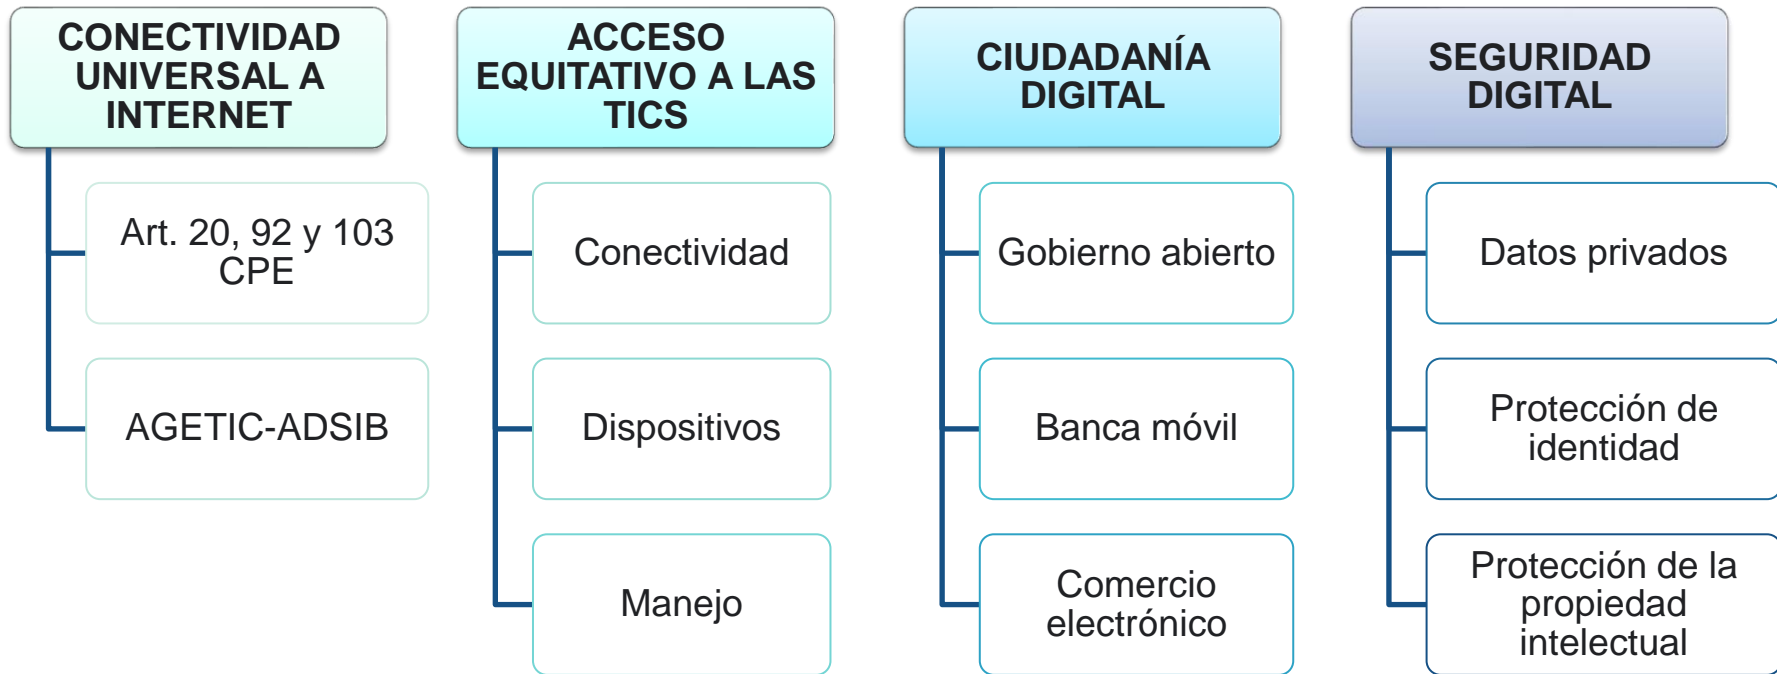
CONECTIVIDAD UNIVERSAL A INTERNET

Art. 20, 92 y 103 CPE

AGETIC-ADSIB

ACCESO EQUITATIVO A LAS TICS

Conectividad

Dispositivos

Manejo

CIUDADANÍA DIGITAL

Gobierno abierto

Banca móvil

Comercio electrónico

SEGURIDAD DIGITAL

Datos privados

Protección de identidad

Protección de la propiedad intelectual